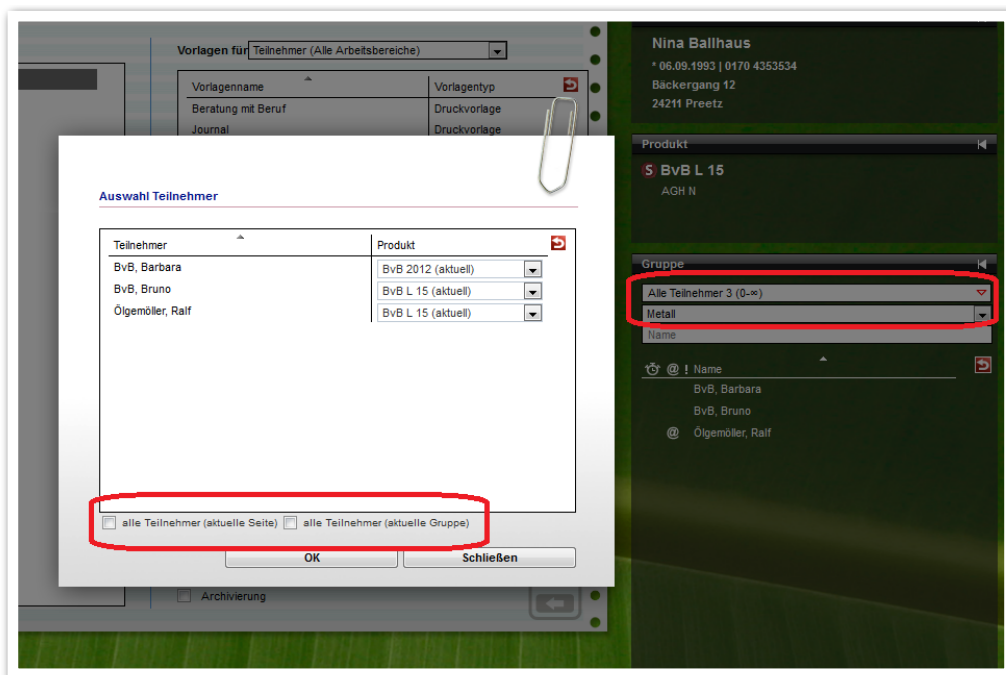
Vorlagen für Teilnehmer (Alle Arbeitsbereiche)

| Vorlagenname | Vorlagentyp |
|---|---|
| Beratung mit Beruf | Druckvorlage |
| Journal | Druckvorlage |

Auswahl Teilnehmer

| Teilnehmer | Produkt |
|---|---|
| BvB, Barbara | BvB 2012 (aktuell) |
| BvB, Bruno | BvB L 15 (aktuell) |
| Ölgemöller, Ralf | BvB L 15 (aktuell) |

alle Teilnehmer (aktuelle Seite) alle Teilnehmer (aktuelle Gruppe)

OK Schließen

Archivierung

Nina Ballhaus
* 06.09.1993 | 0170 4353534
Bäckergang 12
24211 Preetz

Produkt
S BvB L 15
AGH N

Gruppe
Alle Teilnehmer 3 (0-∞)
Metall
Name

Name
BvB, Barbara
BvB, Bruno
Ölgemöller, Ralf